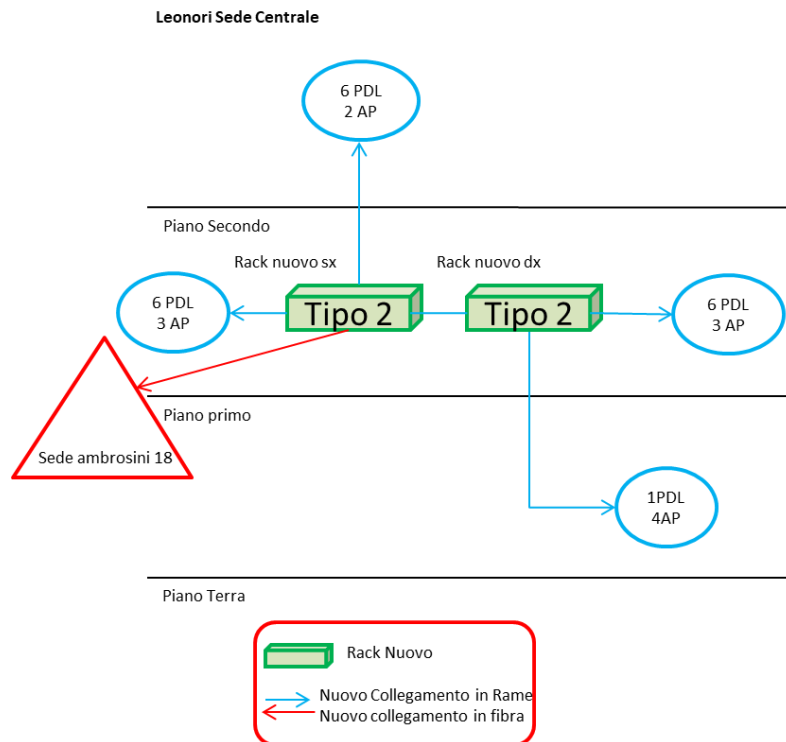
Leonori Sede Centrale

6 PDL
2 AP

Piano Secondo

Rack nuovo sx

Rack nuovo dx

6 PDL
3 AP

Tipo 2

Tipo 2

6 PDL
3 AP

Piano primo

Sede ambrosini 18

1PDL
4AP

Piano Terra

Rack Nuovo

Nuovo Collegamento in Rame
Nuovo collegamento in fibra